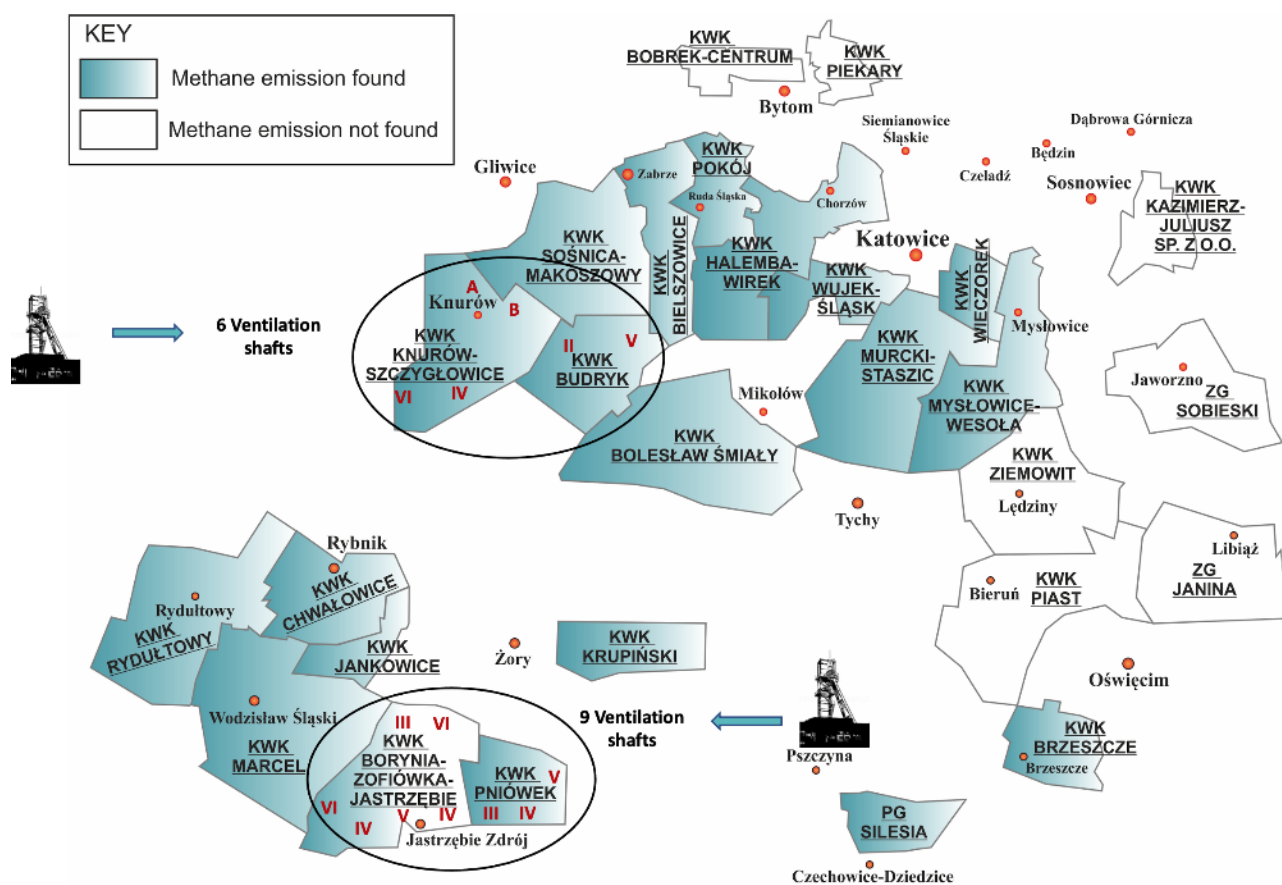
KEY
Methane emission found
Methane emission not found

KWK BOBREK-CENTRUM
KWK PIEKARY
Bytom
Siemianowice Śląskie
Dąbrowa Górnicza
Będzin
Czeladź
Sosnowiec
KWK KAZIMIERZ-JULIUSZ SP. Z O.O.
Gliwice
Zabrze
KWK POKÓJ
Ruda Śląska
Chorzów
KWK SOŚNICA-MAKOSZOWY
KWK BIELSZOWICE
KWK HALEMBA-WIREK
Katowice
KWK WUJEK-ŚLĄSK
KWK WIECZOREK
Mysłowice
6 Ventilation shafts
A
Knurów
B
KWK KNURÓW-SZCZYGŁOWICE
VI
IV
II
V
KWK BUDRYK
KWK MURCKI-STASZIC
KWK MYSŁOWICE-WESOŁA
Jaworzno
ZG SOBIESKI
Mikołów
KWK BOLESŁAW ŚMIAŁY
KWK ZIEMOWIT
Lędziny
Tychy
Libiąż
ZG JANINA
Rybnik
KWK CHWAŁOWICE
Rydułtowy
KWK RYDUŁTOWY
KWK JANKOWICE
Żory
KWK KRUPIŃSKI
Bieruń
KWK PIAST
Oświęcim
Wodzisław Śląski
KWK MARCEL
III
VI
KWK BORYNIA-ZOFIÓWKA-JASTRZĘBIE
VI
IV
V
IV
KWK PNIÓWEK
V
III
IV
Jastrzębie Zdrój
9 Ventilation shafts
Pszczyna
KWK BRZESZCZE
Brzeszcze
PG SILESIA
Czechowice-Dziedzice